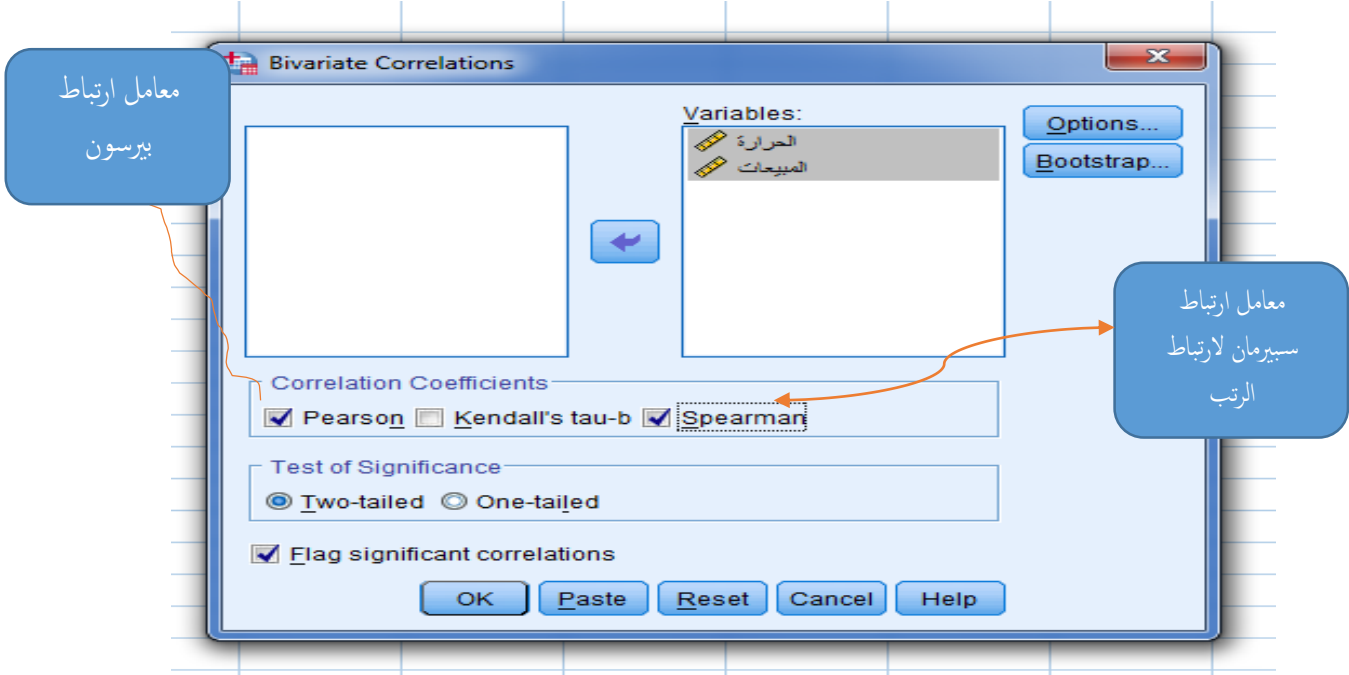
معامل ارتباط بيرسون

Bivariate Correlations

Variables:
الحرارة
المبيعات

Options...
Bootstrap...

معامل ارتباط سبيرمان لارتباط الرتب

Correlation Coefficients
Pearson
Kendall's tau-b
Spearman

Test of Significance
Two-tailed
One-tailed

Flag significant correlations

OK
Paste
Reset
Cancel
Help